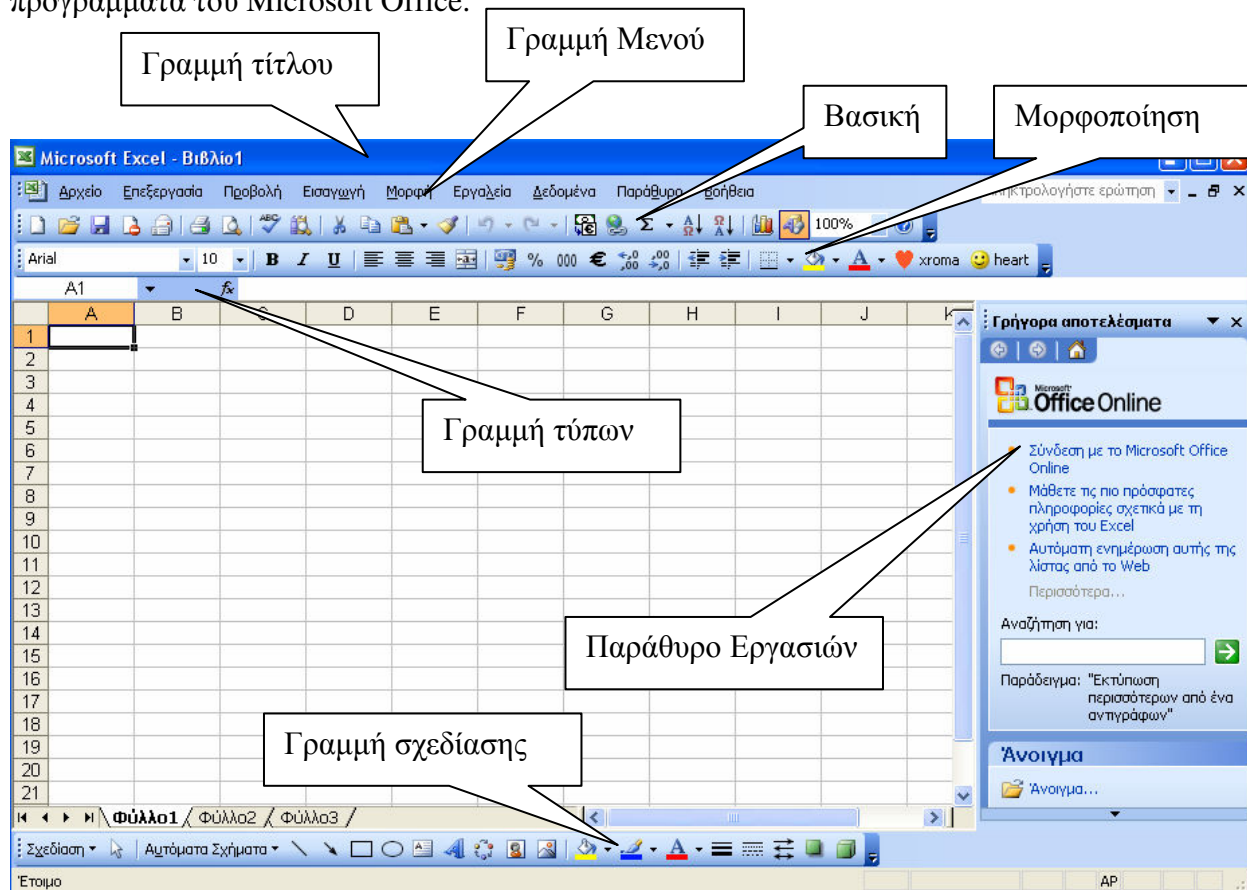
προγράμματα του Microsoft Office.

Γραμμή Μενού

Γραμμή τίτλου

Βασική

Μορφοποίηση

Microsoft Excel - Βιβλίο1

Αρχείο Επεξεργασία Προβολή Εισαγωγή Μορφή Εργαλεία Δεδομένα Παράθυρο Βοήθεια

Πληκτρολογήστε ερώτηση

100%

Arial 10 B I U % 000 € xroma heart

A1 fx

| | A | B | C | D | E | F | G | H | I | J | K |
|---|---|---|---|---|---|---|---|---|---|---|---|
| 1 | | | | | | | | | | | |
| 2 | | | | | | | | | | | |
| 3 | | | | | | | | | | | |
| 4 | | | | | | | | | | | |
| 5 | | | | | | | | | | | |
| 6 | | | | | | | | | | | |
| 7 | | | | | | | | | | | |
| 8 | | | | | | | | | | | |
| 9 | | | | | | | | | | | |
| 10 | | | | | | | | | | | |
| 11 | | | | | | | | | | | |
| 12 | | | | | | | | | | | |
| 13 | | | | | | | | | | | |
| 14 | | | | | | | | | | | |
| 15 | | | | | | | | | | | |
| 16 | | | | | | | | | | | |
| 17 | | | | | | | | | | | |
| 18 | | | | | | | | | | | |
| 19 | | | | | | | | | | | |
| 20 | | | | | | | | | | | |
| 21 | | | | | | | | | | | |

Γραμμή τύπων

Γρήγορα αποτελέσματα

Microsoft Office Online

Σύνδεση με το Microsoft Office Online

Μάθετε τις πιο πρόσφατες πληροφορίες σχετικά με τη χρήση του Excel

Αυτόματη ενημέρωση αυτής της λίστας από το Web

Περισσότερα...

Αναζήτηση για:

Παράθυρο Εργασιών

Παράδειγμα: "Εκτύπωση περισσότερων από ένα αντιγράφων"

Γραμμή σχεδίασης

Άνοιγμα

Άνοιγμα...

Φύλλο1 Φύλλο2 Φύλλο3

Σχεδίαση Αυτόματα Σχήματα

Έτοιμο

ΑΡ